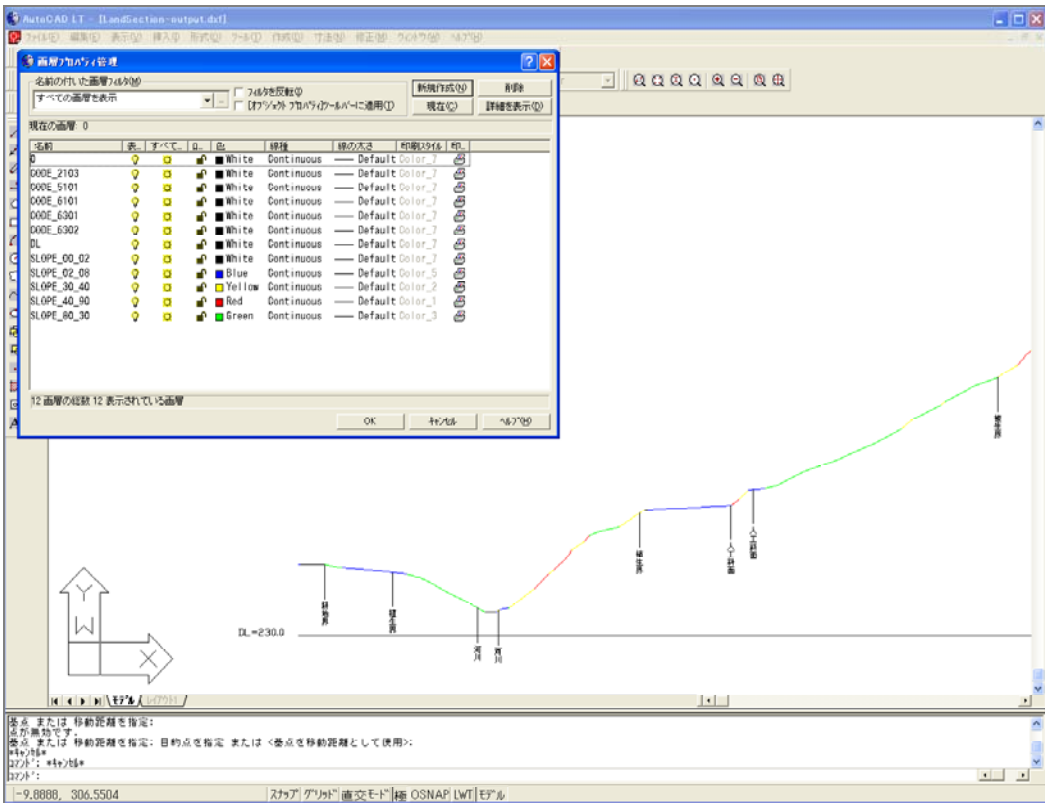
AutoCAD LT - [LandSection-output.dxf]

ファイル(F) 編集(E) 表示(V) 挿入(I) 形式(O) ツール(T) 作成(D) 寸法(N) 修正(M) ウィンドウ(W) ヘルプ(H)

画層プロパティ管理

名前の付いた画層フィルタ(N)

すべての画層を表示

フィルタを反転(I)

[オブジェクト プロパティ]ツールバーに適用(T)

新規作成(N)

削除

現在(C)

詳細を表示(D)

現在の画層: 0

| 名前 | 表... | すべて... | ロ... | 色 | 線種 | 線の太さ | 印刷スタイル | 印... |
|---|---|---|---|---|---|---|---|---|
| 0 | | | | White | Continuous | Default | Color_7 | |
| CODE_2103 | | | | White | Continuous | Default | Color_7 | |
| CODE_5101 | | | | White | Continuous | Default | Color_7 | |
| CODE_6101 | | | | White | Continuous | Default | Color_7 | |
| CODE_6301 | | | | White | Continuous | Default | Color_7 | |
| CODE_6302 | | | | White | Continuous | Default | Color_7 | |
| DL | | | | White | Continuous | Default | Color_7 | |
| SLOPE_00_02 | | | | White | Continuous | Default | Color_7 | |
| SLOPE_02_08 | | | | Blue | Continuous | Default | Color_5 | |
| SLOPE_30_40 | | | | Yellow | Continuous | Default | Color_2 | |
| SLOPE_40_90 | | | | Red | Continuous | Default | Color_1 | |
| SLOPE_80_30 | | | | Green | Continuous | Default | Color_3 | |

12 画層の総数 12 表示されている画層

OK キャンセル ヘルプ(H)

DL=230.0

Y W X

モデル レイアウト1

基点 または 移動距離を指定:
点が無効です。
基点 または 移動距離を指定: 目的点を指定 または <基点を移動距離として使用>:
*キャンセル*
コマンド: *キャンセル*
コマンド:

-9.8888, 306.5504 スナップ グリッド 直交モード 極 OSNAP LWT モデル